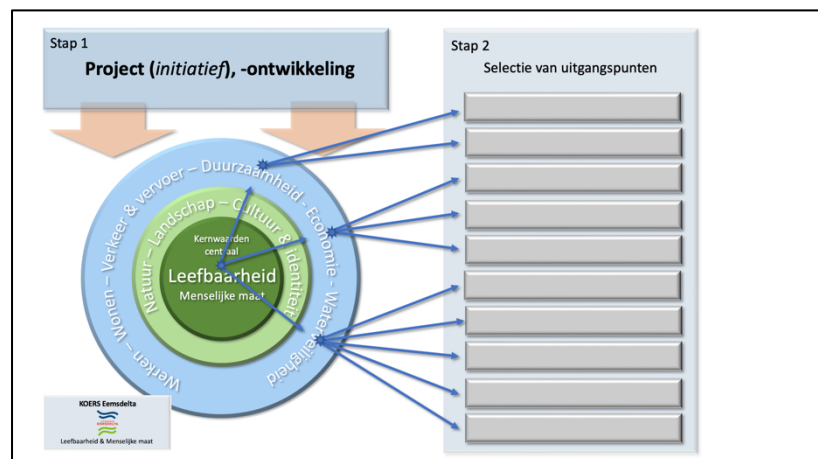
Stap 1

**Project (*initiatief*), -ontwikkeling**

Stap 2

Selectie van uitgangspunten

Werken – Wonen – Verkeer & vervoer – Duurzaamheid – Economie – Waterveiligheid

Natuur – Landschap – Cultuur & identiteit

Kernwaarden centraal

Leefbaarheid

Menselijke maat

KOERS Eemsdelta

Leefbaarheid & Menselijke maat